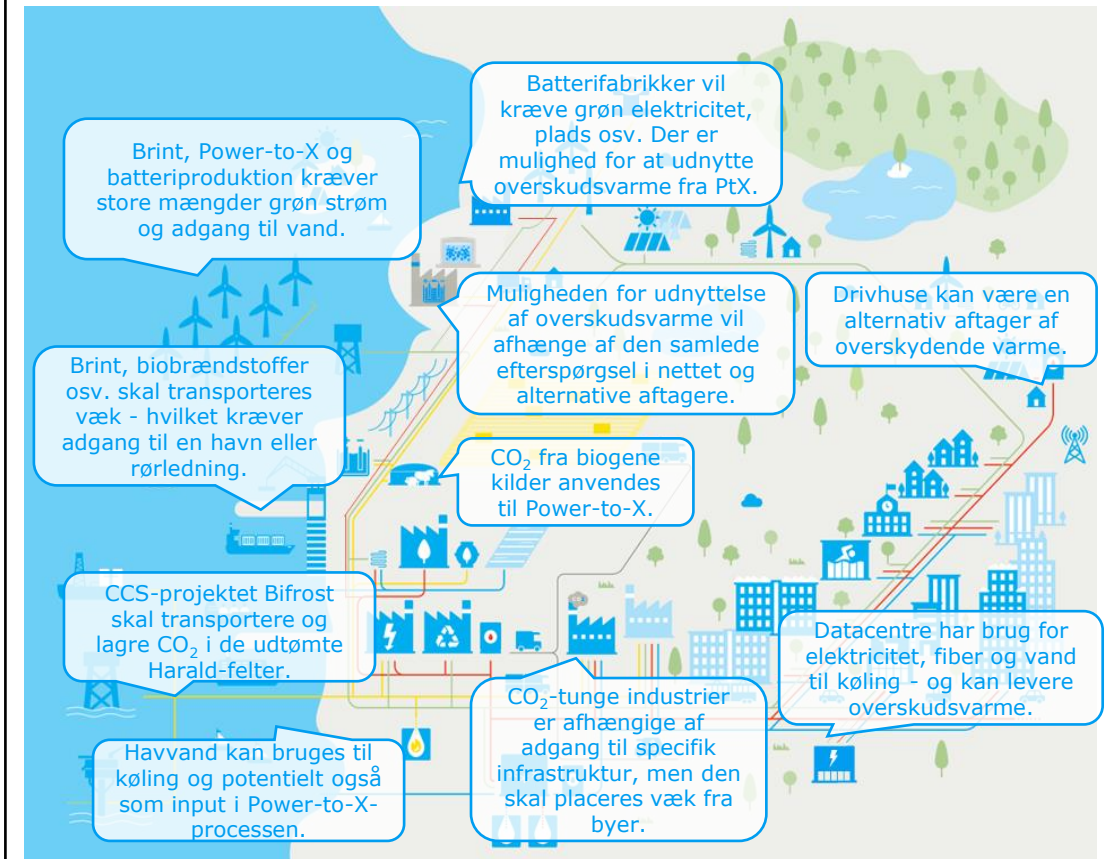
Batterifabrikker vil kræve grøn elektricitet, plads osv. Der er mulighed for at udnytte overskudsvarme fra PtX.

Brint, Power-to-X og batteriproduktion kræver store mængder grøn strøm og adgang til vand.

Muligheden for udnyttelse af overskudsvarme vil afhænge af den samlede efterspørgsel i nettet og alternative aftagere.

Drivhuse kan være en alternativ aftager af overskydende varme.

Brint, biobrændstoffer osv. skal transporteres væk - hvilket kræver adgang til en havn eller rørledning.

$CO_2$ fra biogene kilder anvendes til Power-to-X.

CCS-projektet Bifrost skal transportere og lagre $CO_2$ i de udtømte Harald-felter.

Datacentre har brug for elektricitet, fiber og vand til køling - og kan levere overskudsvarme.

$CO_2$-tunge industrier er afhængige af adgang til specifik infrastruktur, men den skal placeres væk fra byer.

Havvand kan bruges til køling og potentielt også som input i Power-to-X-processen.